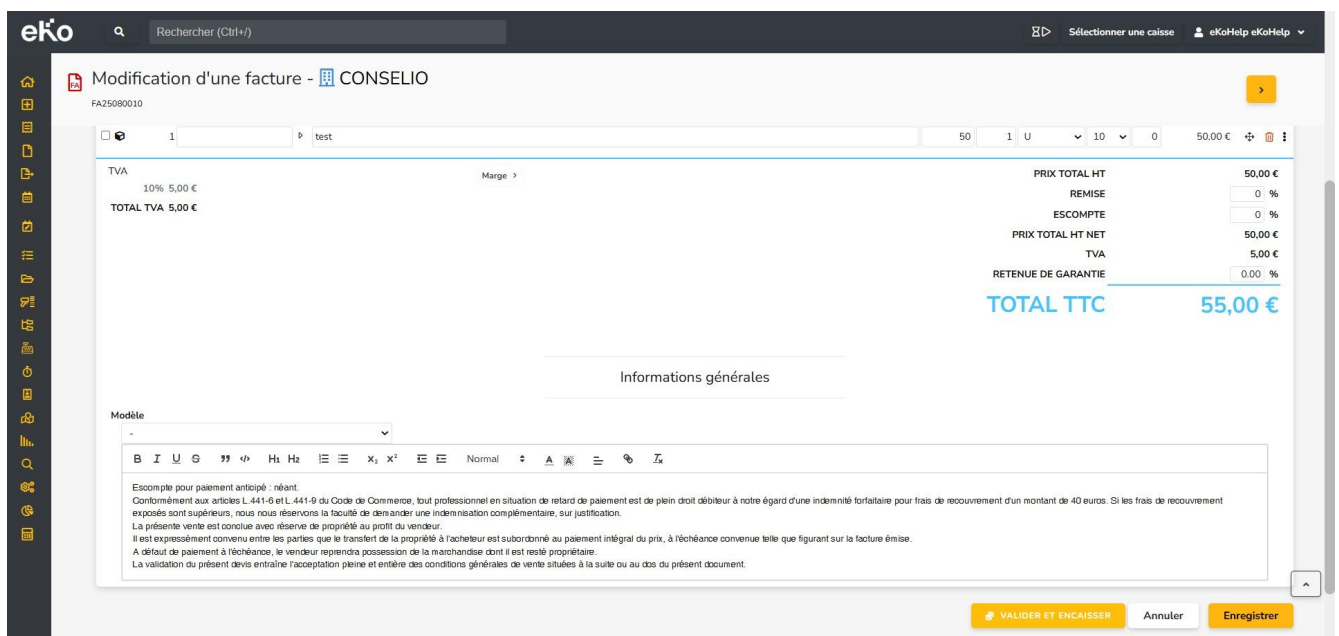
eKo Rechercher (Ctrl+/) Sélectionner une caisse eKoHelp eKoHelp

Modification d'une facture - CONSELIO
FA25080010

1 test 50 1 U 10 0 50,00 €

TVA
10% 5,00 €
TOTAL TVA 5,00 €

Marge >

| | |
|---|---|
| PRIX TOTAL HT | 50,00 € |
| REMISE | 0 % |
| ESCOMPTE | 0 % |
| PRIX TOTAL HT NET | 50,00 € |
| TVA | 5,00 € |
| RETENUE DE GARANTIE | 0.00 % |
| TOTAL TTC | 55,00 € |

Informations générales

Modèle
-

B I U S H1 H2 $x_2$ $x^2$ Normal

Escompte pour paiement anticipé : néant.
Conformément aux articles L.441-6 et L.441-9 du Code de Commerce, tout professionnel en situation de retard de paiement est de plein droit débiteur à notre égard d'une indemnité forfaitaire pour frais de recouvrement d'un montant de 40 euros. Si les frais de recouvrement exposés sont supérieurs, nous nous réservons la faculté de demander une indemnisation complémentaire, sur justification.
La présente vente est conclue avec réserve de propriété au profit du vendeur.
Il est expressément convenu entre les parties que le transfert de la propriété à l'acheteur est subordonné au paiement intégral du prix, à l'échéance convenue telle que figurant sur la facture émise.
A défaut de paiement à l'échéance, le vendeur reprendra possession de la marchandise dont il est resté propriétaire.
La validation du présent devis entraîne l'acceptation pleine et entière des conditions générales de vente situées à la suite ou au dos du présent document.

VALIDER ET ENCAISSER Annuler Enregistrer